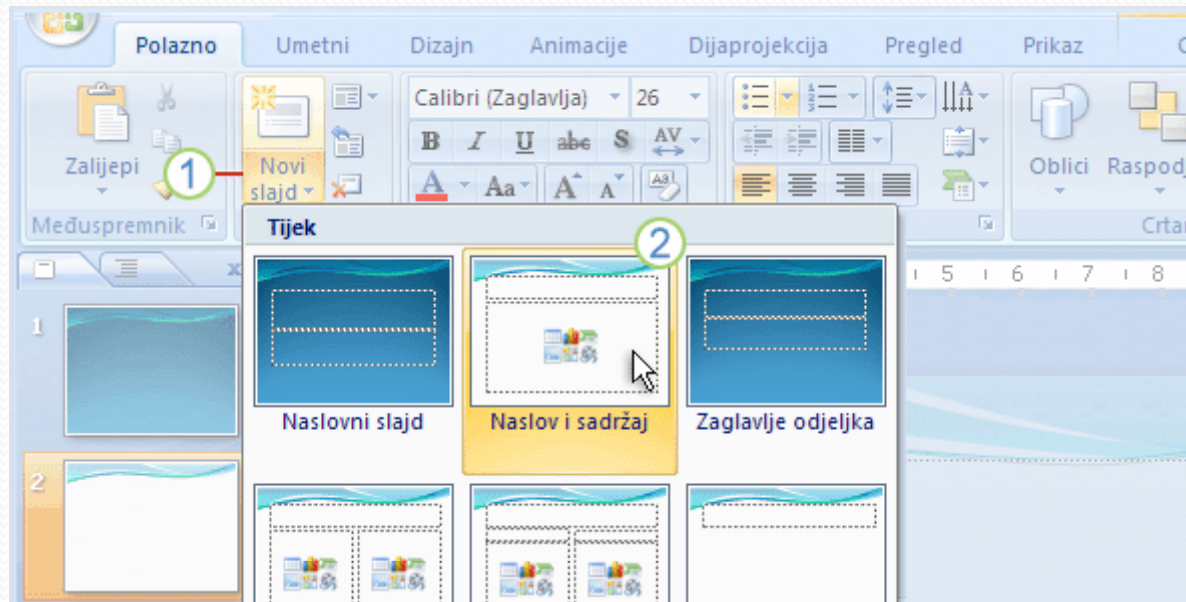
Polazno Umetni Dizajn Animacije Dijaprojekcija Pregled Prikaz

Zalijepi
Novi slajd
Calibri (Zaglavlja) 26
B I U abc S AV
A Aa A A
Oblici Raspod
Međuspremnik
Crta

1
2

Tijek

1
2

5 6 7 8

Naslovni slajd
Naslov i sadržaj
Zaglavlje odjeljka